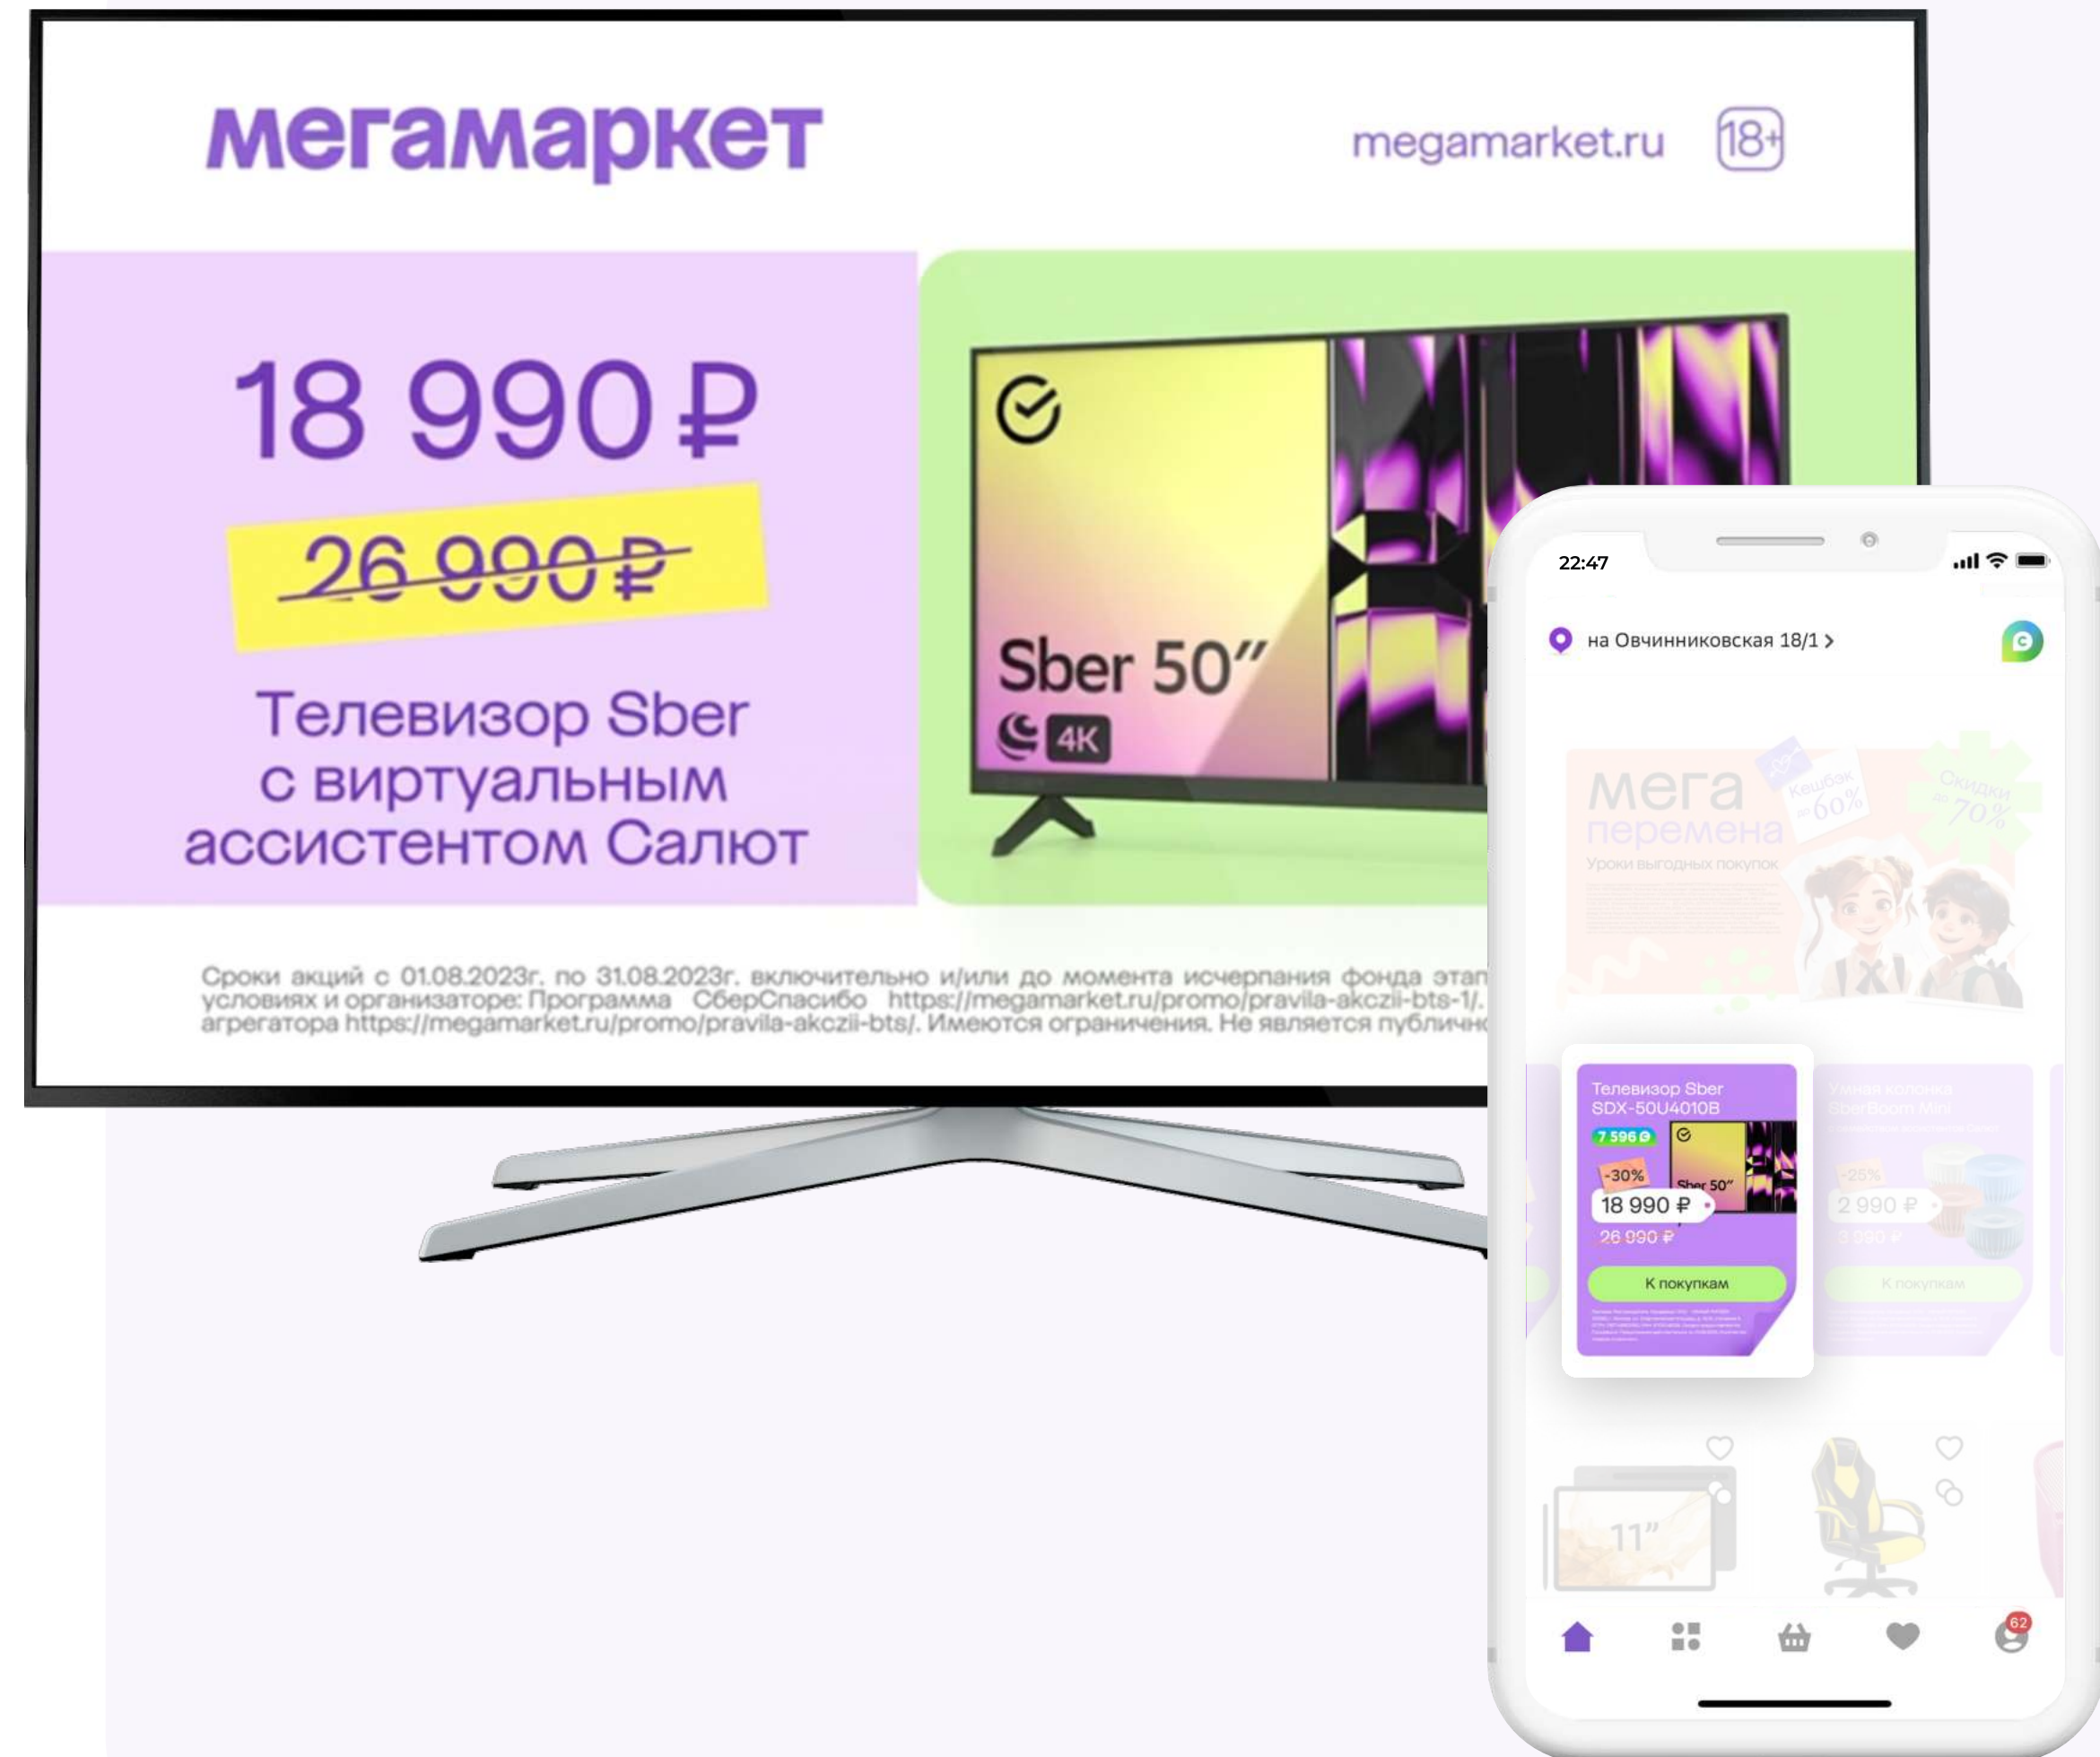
мегамаркет

megamarket.ru 18+

18 990 ₽

26 990 ₽

Телевизор Sber с виртуальным ассистентом Салют

Sber 50″

4K

Сроки акций с 01.08.2023г. по 31.08.2023г. включительно и/или до момента исчерпания фонда этап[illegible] условиях и организаторе: Программа СберСпасибо https://megamarket.ru/promo/pravila-akczii-bts-1/. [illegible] агрегатора https://megamarket.ru/promo/pravila-akczii-bts/. Имеются ограничения. Не является публичн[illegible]

22:47

на Овчинниковская 18/1 >

мега перемена

Уроки выгодных покупок

Кешбэк до 60%

Скидки до 70%

Телевизор Sber SDX-50U4010B

7 596

-30%

Sber 50″

18 990 ₽

26 990 ₽

К покупкам

Умная колонка SberBoom Mini

-25%

2 990 ₽

3 990 ₽

К покупкам

11″

62